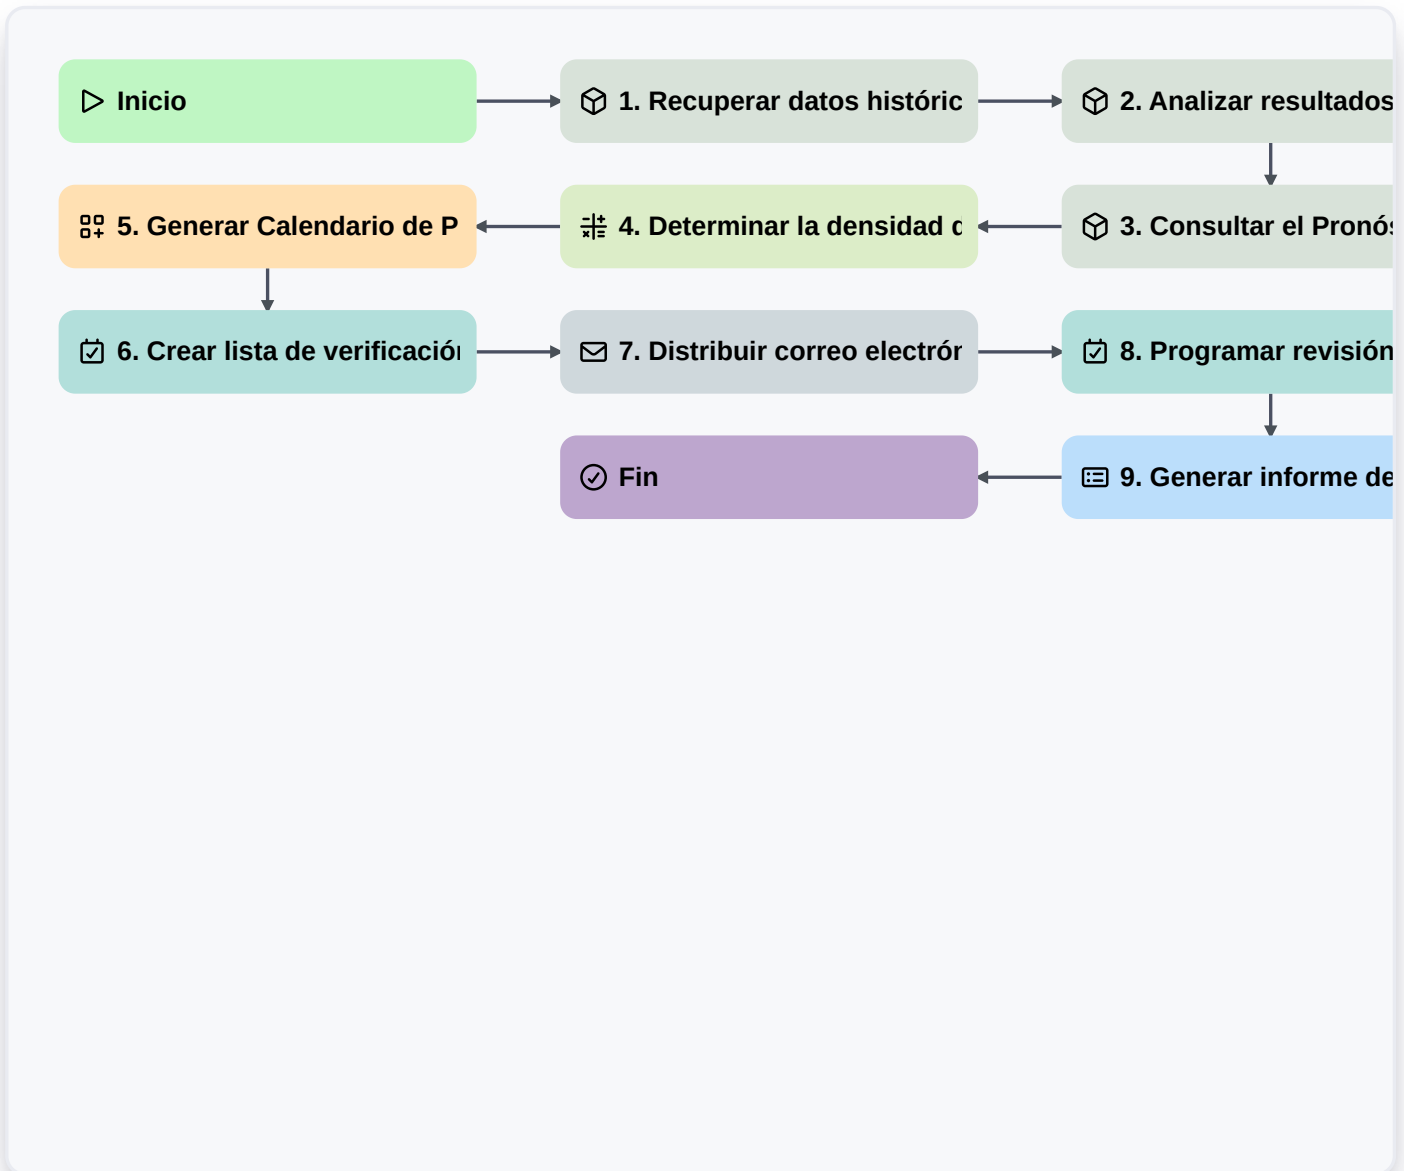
Inicio

1. Recuperar datos históric

2. Analizar resultados

3. Consultar el Pronós

4. Determinar la densidad d

5. Generar Calendario de P

6. Crear lista de verificació

7. Distribuir correo electrón

8. Programar revisión

9. Generar informe de

Fin